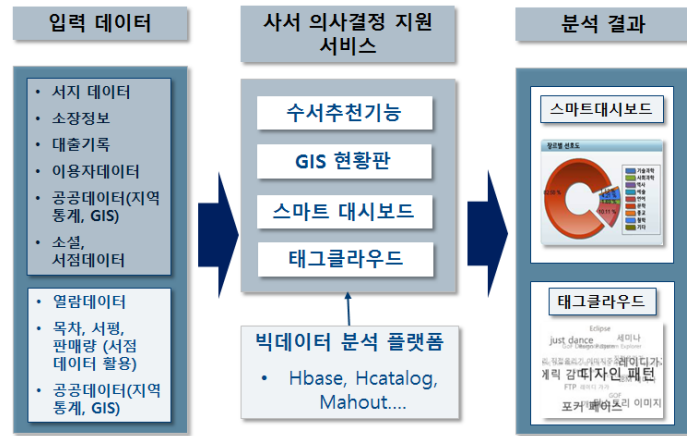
입력 데이터

• 서지 데이터
• 소장정보
• 대출기록
• 이용자데이터
• 공공데이터(지역통계, GIS)
• 소셜, 서점데이터

• 열람데이터
• 목차, 서평, 판매량 (서점 데이터 활용)
• 공공데이터(지역통계, GIS)

사서 의사결정 지원 서비스

수서추천기능
GIS 현황판
스마트 대시보드
태그클라우드

빅데이터 분석 플랫폼
• Hbase, Hcatalog, Mahout....

분석 결과

스마트대시보드

장르별 선호도

기술과학
사회과학
역사
예술
언어
문학
종교
철학
기타

태그클라우드

Eclipse
just dance
세미나
게릭 갑
레이디가
디자인 패턴
FTP
포커페이스
이미지